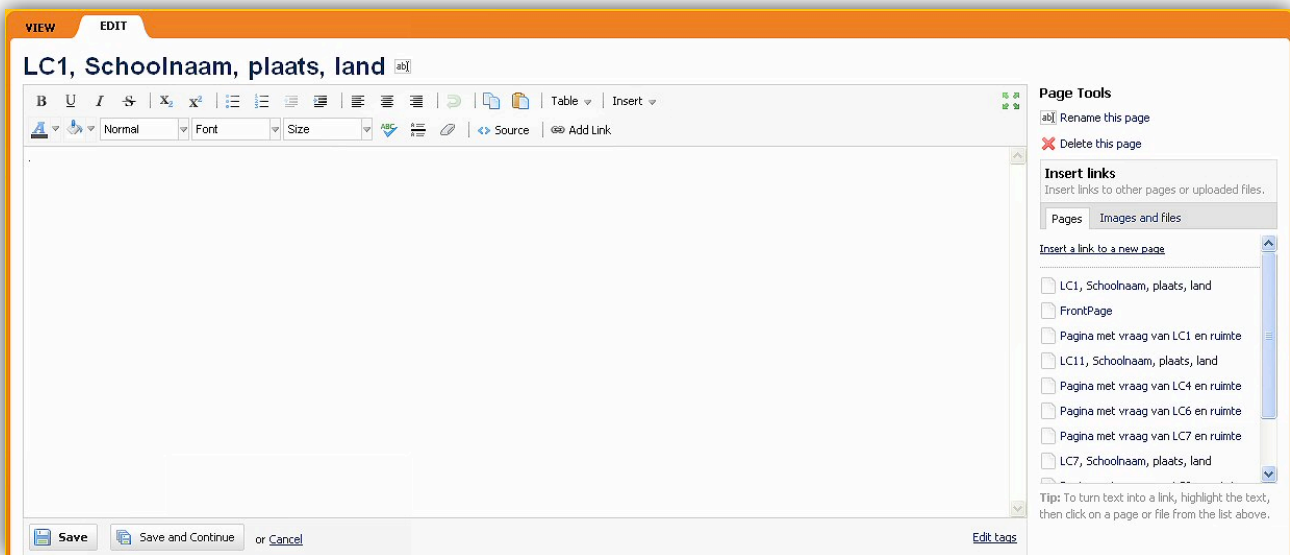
VIEW EDIT

LC1, Schoolnaam, plaats, land

B U I S $X_2$ $X^2$ Table Insert

Normal Font Size Source Add Link

Page Tools

Rename this page

Delete this page

Insert links

Insert links to other pages or uploaded files.

Pages Images and files

Insert a link to a new page

LC1, Schoolnaam, plaats, land

FrontPage

Pagina met vraag van LC1 en ruimte

LC11, Schoolnaam, plaats, land

Pagina met vraag van LC4 en ruimte

Pagina met vraag van LC6 en ruimte

Pagina met vraag van LC7 en ruimte

LC7, Schoolnaam, plaats, land

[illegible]

Tip: To turn text into a link, highlight the text, then click on a page or file from the list above.

Save Save and Continue or Cancel

Edit tags